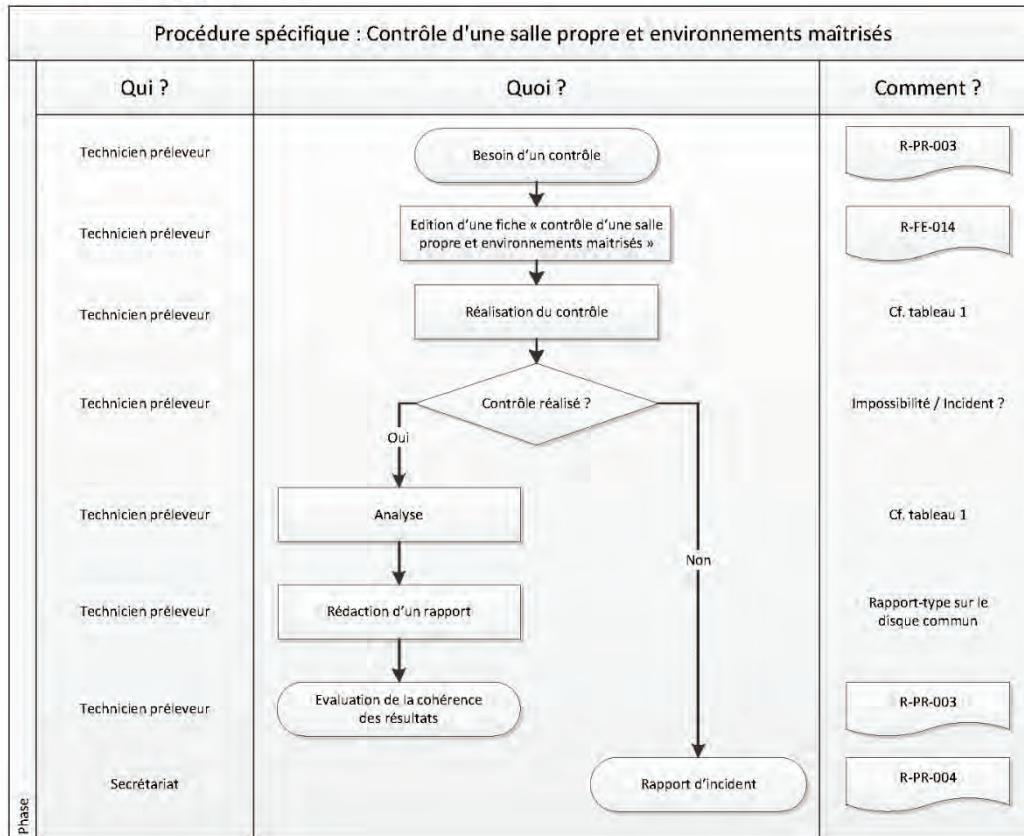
Procédure spécifique : Contrôle d'une salle propre et environnements maîtrisés

Qui ?

Quoi ?

Comment ?

Technicien préleveur

Besoin d'un contrôle

R-PR-003

Technicien préleveur

Edition d'une fiche « contrôle d'une salle propre et environnements maitrisés »

R-FE-014

Technicien préleveur

Réalisation du contrôle

Cf. tableau 1

Technicien préleveur

Contrôle réalisé ?

Impossibilité / Incident ?

Oui

Technicien préleveur

Analyse

Cf. tableau 1

Non

Technicien préleveur

Rédaction d'un rapport

Rapport-type sur le disque commun

Technicien préleveur

Evaluation de la cohérence des résultats

R-PR-003

Secrétariat

Rapport d'incident

R-PR-004

Phase